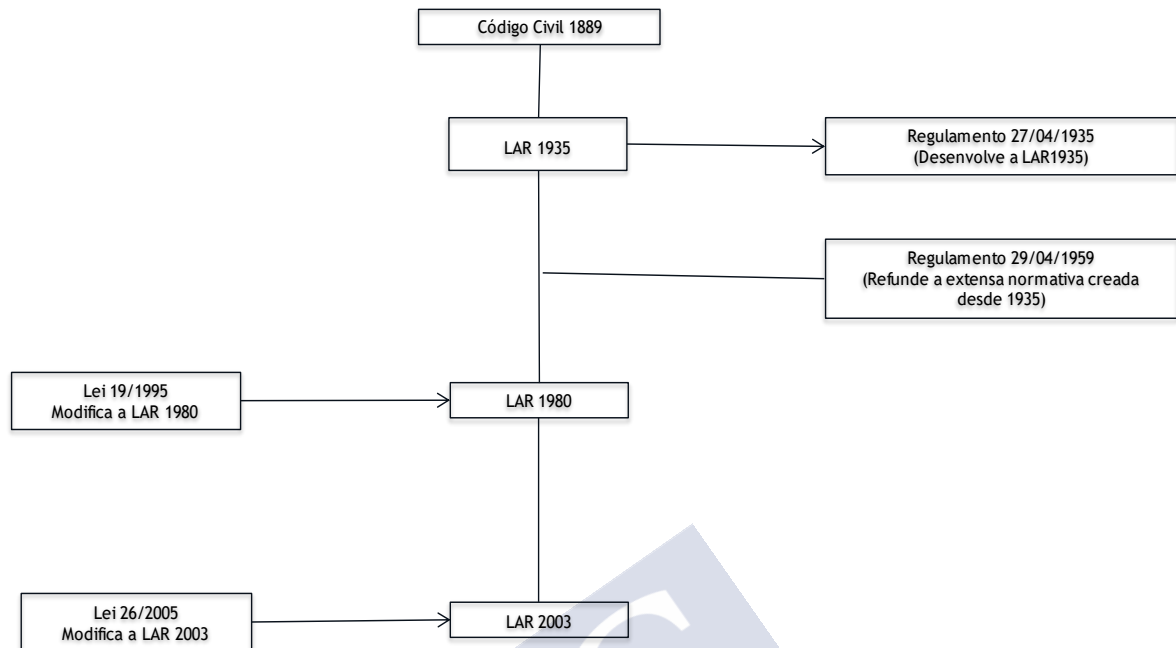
Código Civil 1889

LAR 1935

Regulamento 27/04/1935
(Desenvolve a LAR1935)

Regulamento 29/04/1959
(Refunde a extensa normativa creada desde 1935)

Lei 19/1995
Modifica a LAR 1980

LAR 1980

Lei 26/2005
Modifica a LAR 2003

LAR 2003